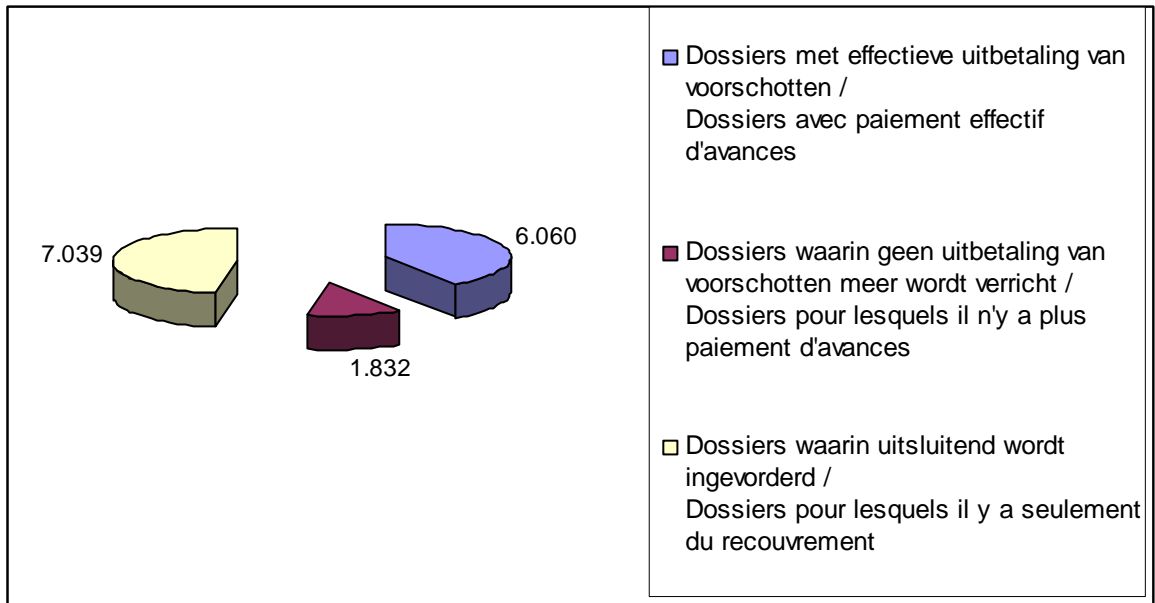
7.039

6.060

1.832

Dossiers met effectieve uitbetaling van voorschotten / Dossiers avec paiement effectif d'avances

Dossiers waarin geen uitbetaling van voorschotten meer wordt verricht / Dossiers pour lesquels il n'y a plus paiement d'avances

Dossiers waarin uitsluitend wordt ingevorderd / Dossiers pour lesquels il y a seulement du recouvrement